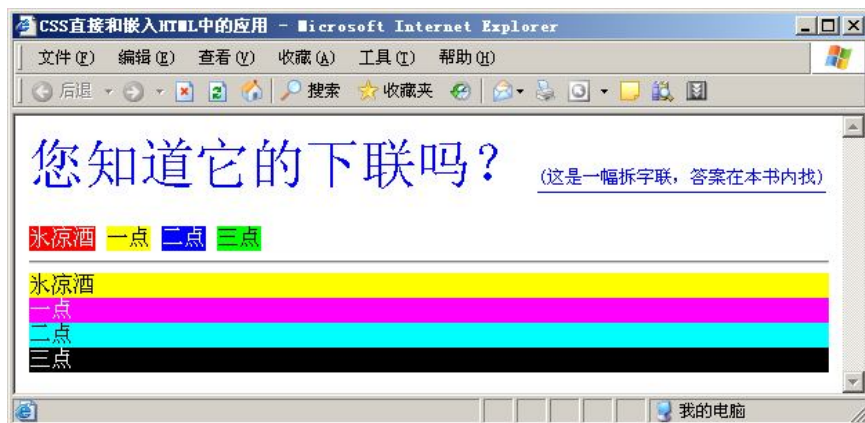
CSS直接和嵌入HTML中的应用 - Microsoft Internet Explorer

文件(F) 编辑(E) 查看(V) 收藏(A) 工具(T) 帮助(H)

后退 搜索 收藏夹

您知道它的下联吗？ (这是一幅拆字联，答案在本书内找)

冰凉酒 一点 二点 三点

冰凉酒
一点
二点
三点

我的电脑